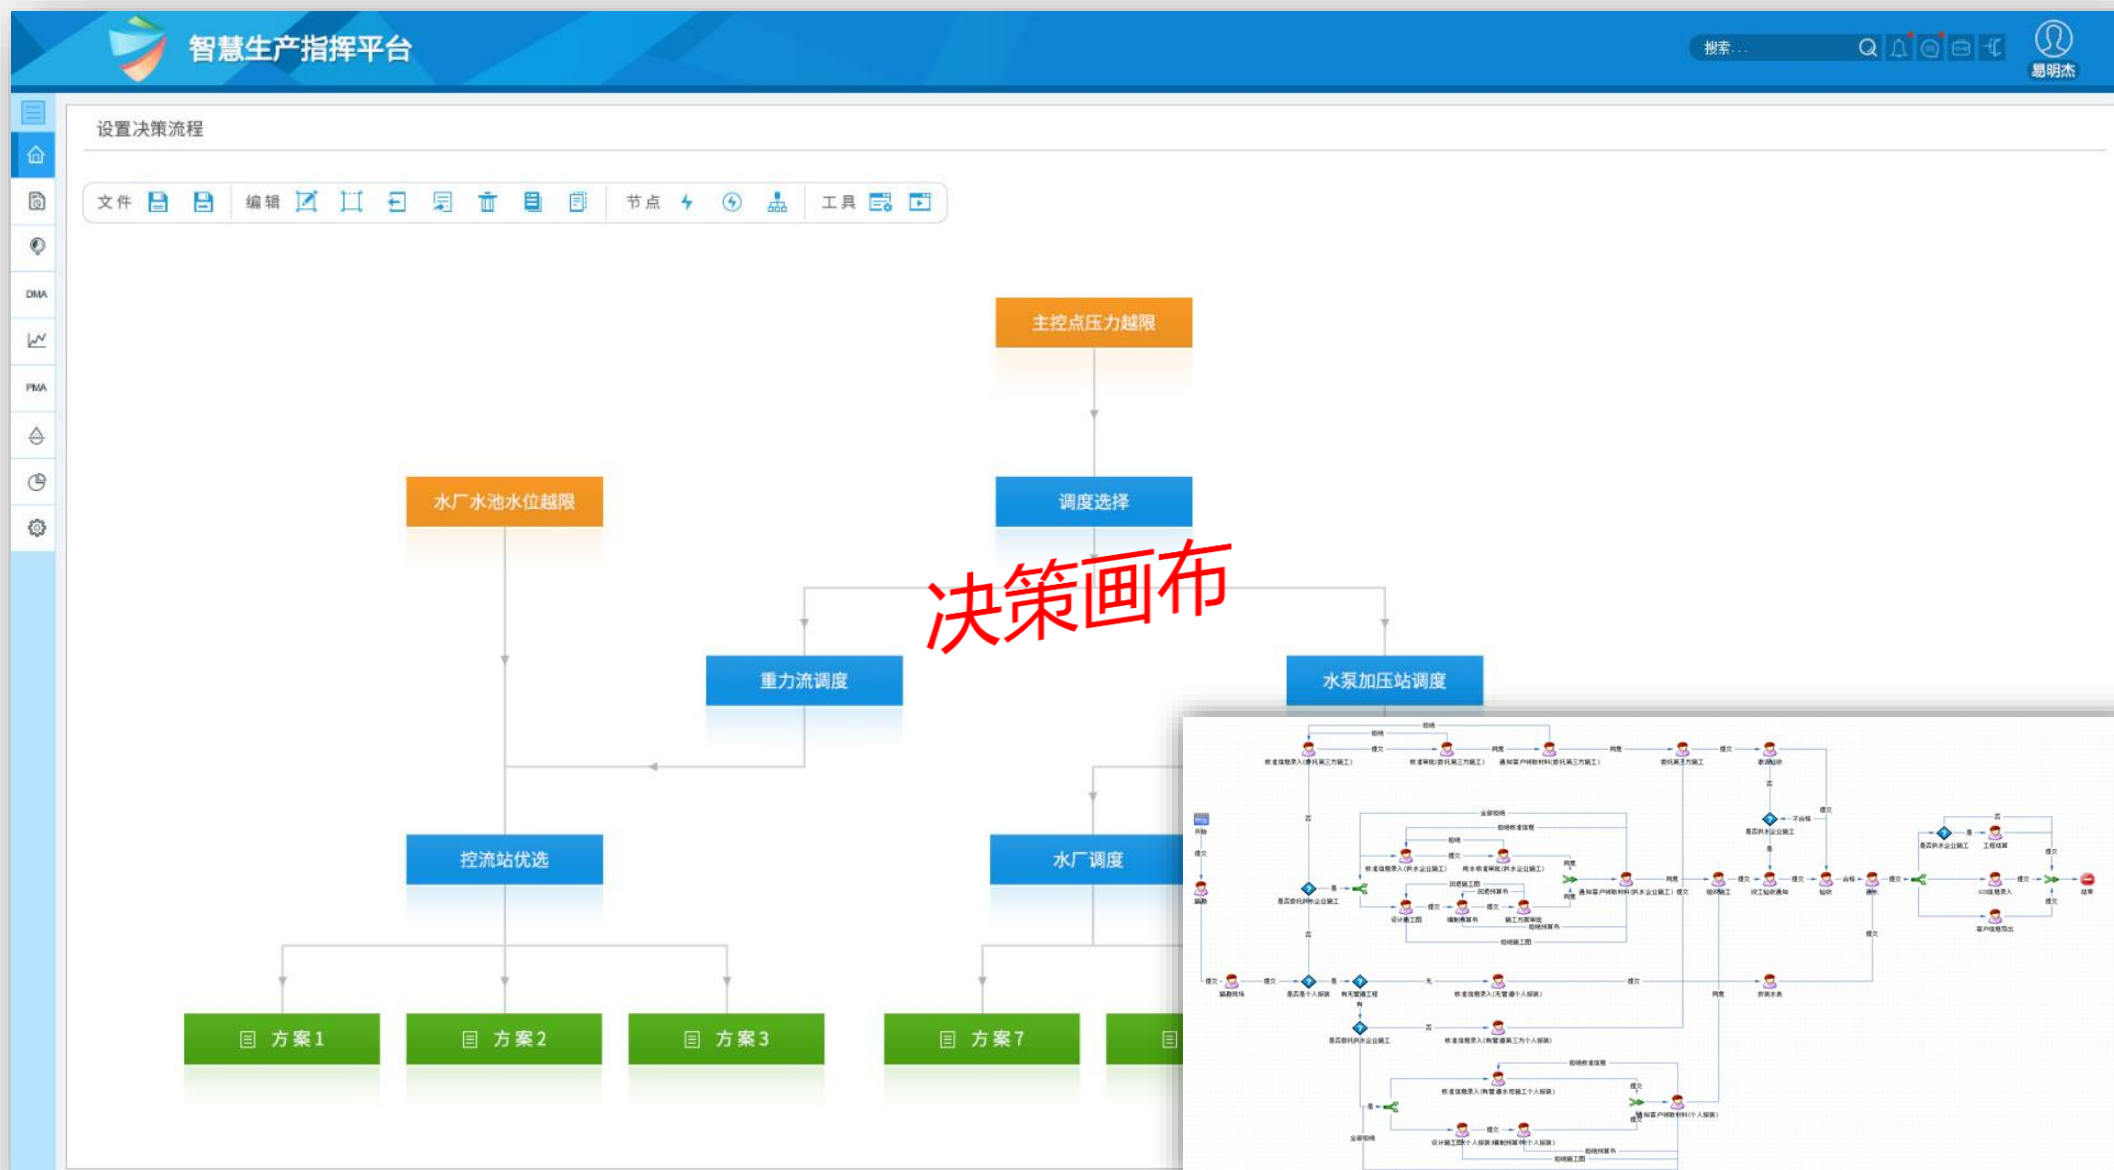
智慧生产指挥平台

搜索...

易明杰

DMA

PMA

设置决策流程

文件 编辑 节点 工具

主控点压力越限

水厂水池水位越限

调度选择

决策画布

重力流调度

水泵加压站调度

控流站优选

水厂调度

方案1

方案2

方案3

方案7

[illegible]